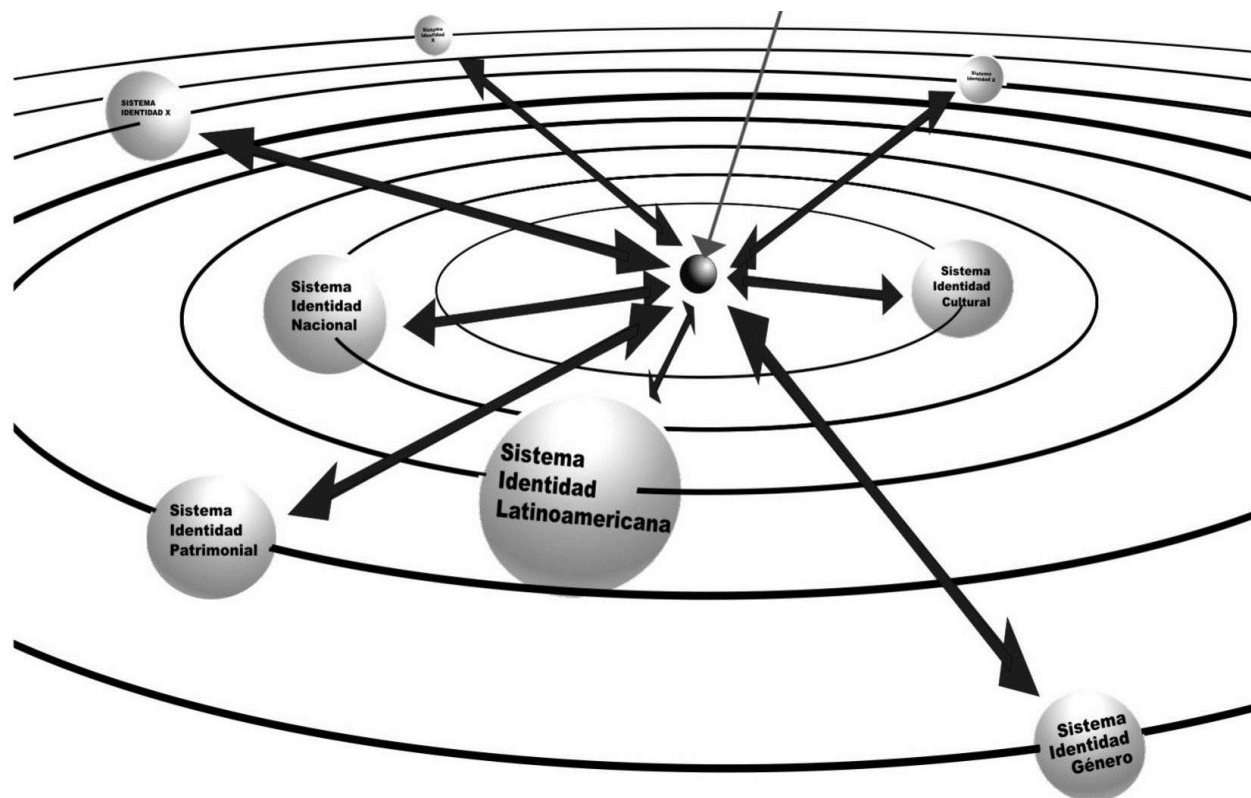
Sistema Identidad X

Sistema Identidad X

SISTEMA IDENTIDAD X

Sistema Identidad Nacional

Sistema Identidad Cultural

Sistema Identidad Latinoamericana

Sistema Identidad Patrimonial

Sistema Identidad Género